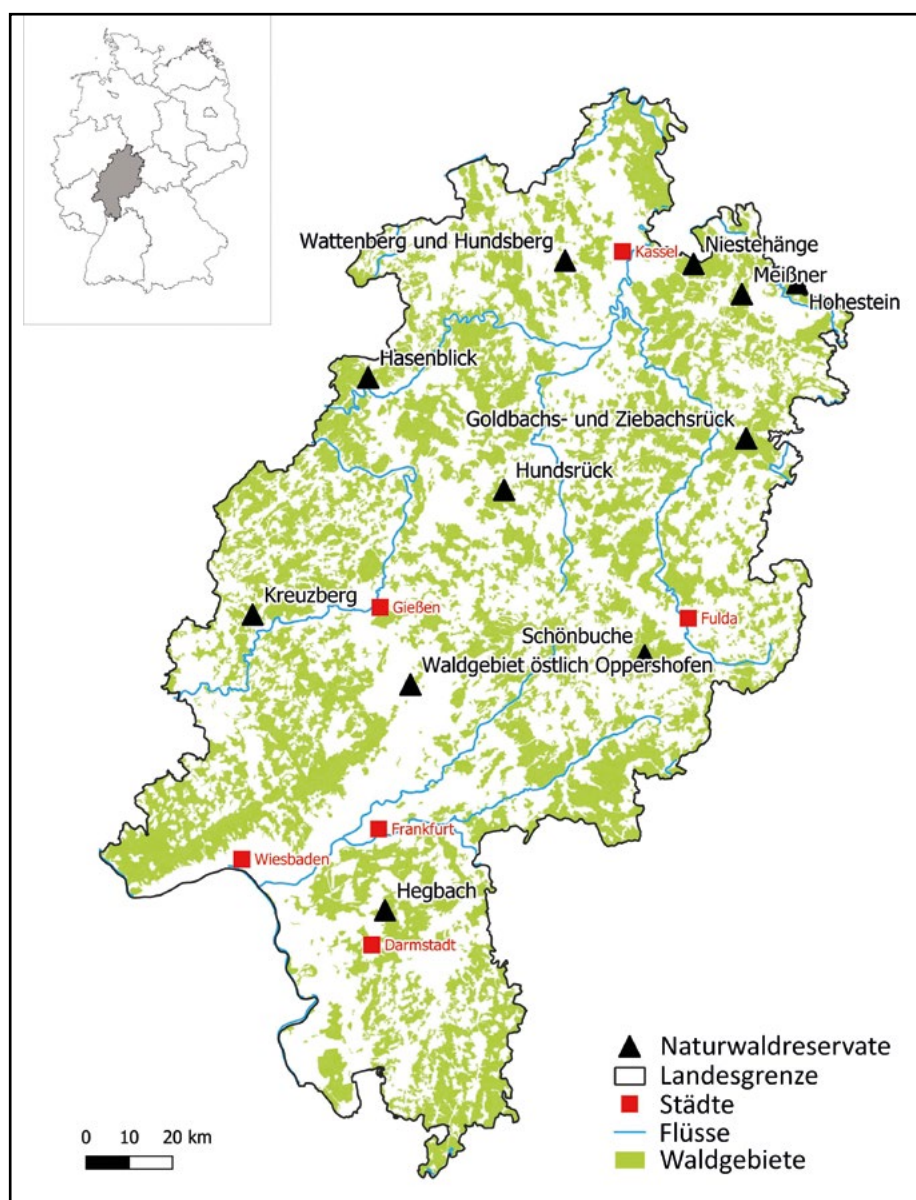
Wattenberg und Hundsberg
Kassel
Niestehänge
Meißner
Hohestein
Hasenblick
Goldbachs- und Ziebachsrück
Hundsrück
Kreuzberg
Gießen
Fulda
Schönbuche
Waldgebiet östlich Oppershofen
Frankfurt
Wiesbaden
Hegbach
Darmstadt

Naturwaldreservate
Landesgrenze
Städte
Flüsse
Waldgebiete

0 10 20 km